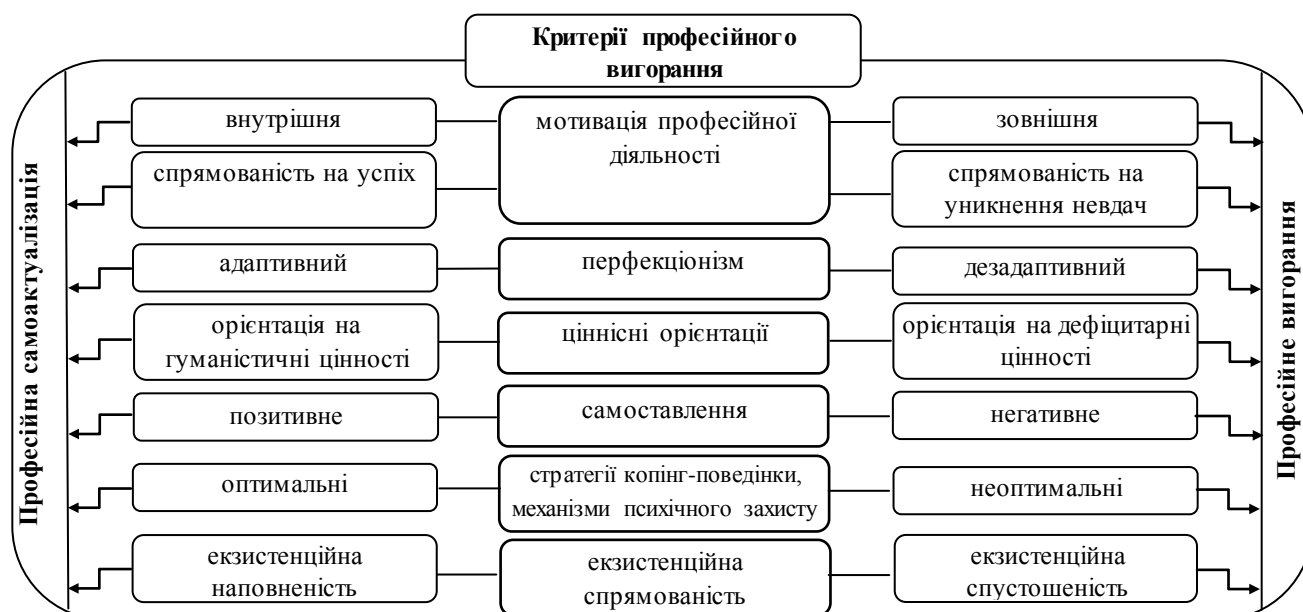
Критерії професійного вигорання

Професійна самоактуалізація

внутрішня
мотивація професійної діяльності
зовнішня

спрямованість на успіх
спрямованість на уникнення невдач

адаптивний
перфекціонізм
дезадаптивний

орієнтація на гуманістичні цінності
ціннісні орієнтації
орієнтація на дефіцитарні цінності

позитивне
самоставлення
негативне

оптимальні
стратегії копінг-поведінки, механізми психічного захисту
неоптимальні

екзистенційна наповненість
екзистенційна спрямованість
екзистенційна спустошеність

Професійне вигорання